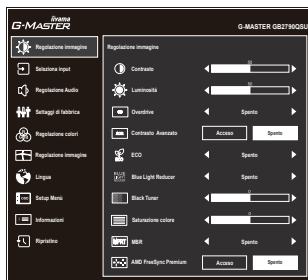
iiyama
G-MASTER

G-MASTER GB2790QSU

Regolazione immagine

Selezione input

Regolazione Audio

Settaggi di fabbrica

Regolazione colori

Regolazione immagine

Lingua

Setup Menù

Informazioni

Ripristino

Regolazione immagine

Contrasto

Luminosità

Overdrive
Spento

Contrasto Avanzato
Acceso
Spento

ECO
Spento

Blue Light Reducer
Spento

Black Tuner

Saturazione colore

MBR
Spento

AMD FreeSync Premium
Acceso
Spento